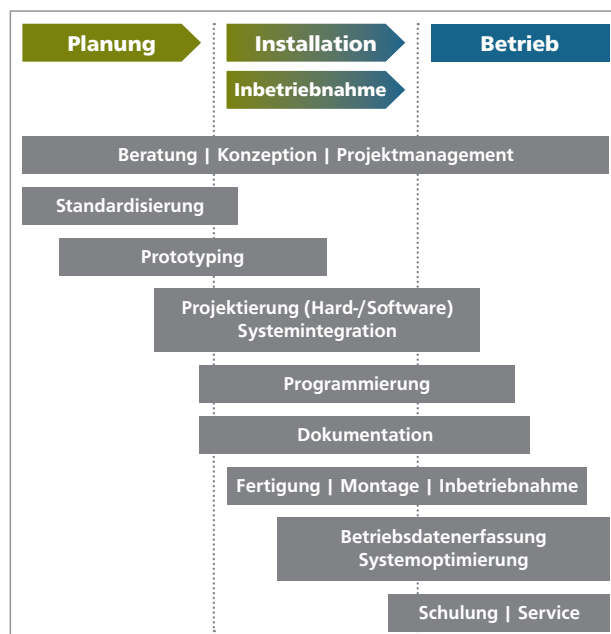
Planung

Installation

Inbetriebnahme

Betrieb

Beratung | Konzeption | Projektmanagement

Standardisierung

Prototyping

Projektierung (Hard-/Software)
Systemintegration

Programmierung

Dokumentation

Fertigung | Montage | Inbetriebnahme

Betriebsdatenerfassung
Systemoptimierung

Schulung | Service